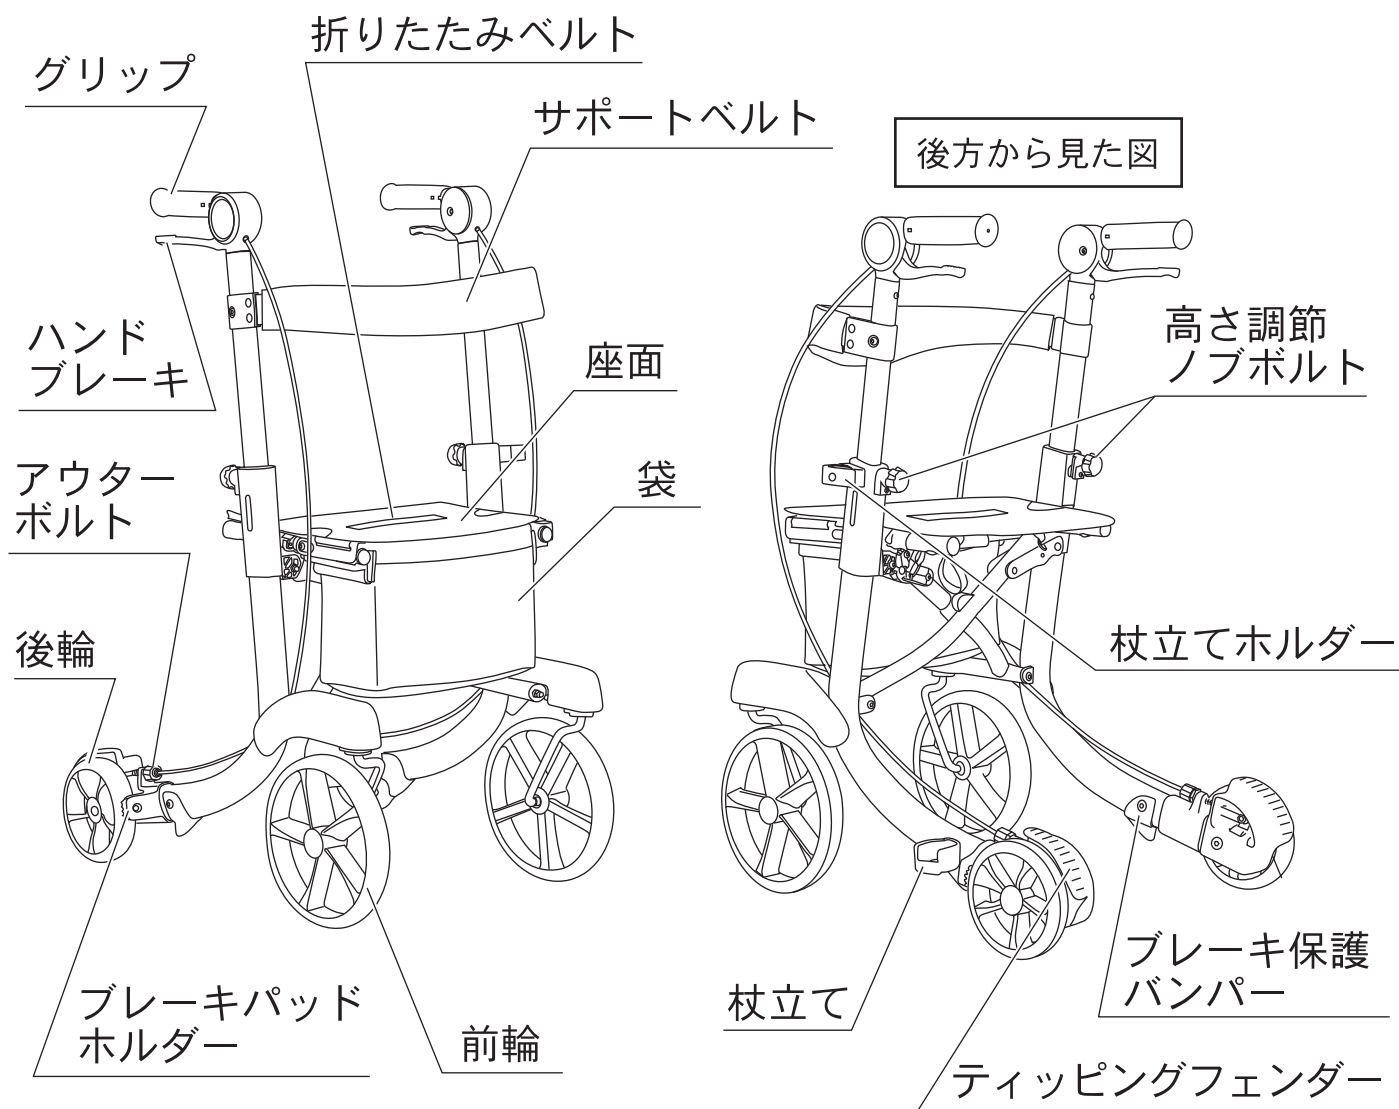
グリップ

折りたたみベルト

サポートベルト

ハンド
ブレーキ

座面

袋

アウター
ボルト

後輪

ブレーキパッド
ホルダー

前輪

後方から見た図

高さ調節
ノブボルト

杖立てホルダー

ブレーキ保護
バンパー

杖立て

ティッピングフェンダー